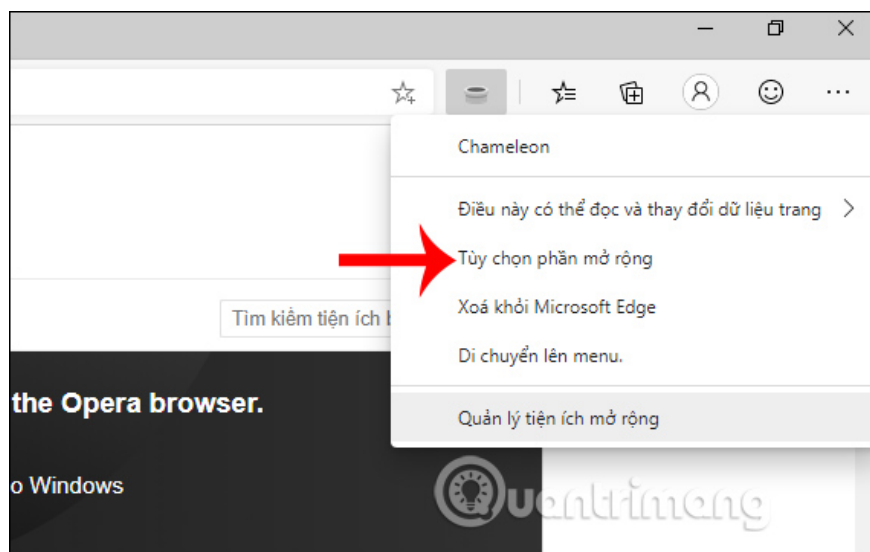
Chameleon

Điều này có thể đọc và thay đổi dữ liệu trang

Tùy chọn phần mở rộng

Xoá khỏi Microsoft Edge

Di chuyển lên menu.

Quản lý tiện ích mở rộng

Tìm kiếm tiện ích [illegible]

the Opera browser.

o Windows

Quantrimang